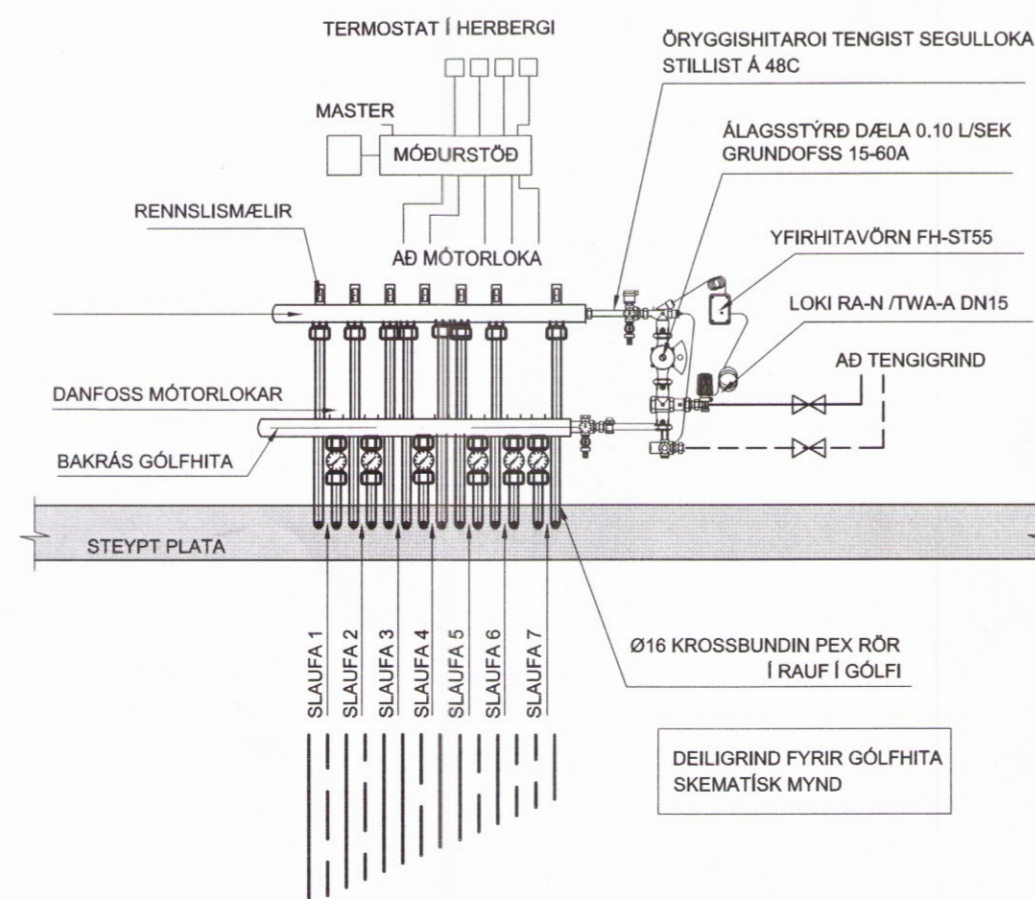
TERMOSTAT Í HERBERGI

ÖRYGGISHITAROI TENGIST SEGULLOKA
STILLIST Á 48C

MASTER

MÓÐURSTÖÐ

ÁLAGSSTÝRÐ DÆLA 0.10 L/SEK
GRUNDOFSS 15-60A

RENNSLISMÆLIR

AÐ MÓTORLOKA

YFIRHITAVÖRN FH-ST55

LOKI RA-N /TWA-A DN15

AÐ TENGIGRIND

DANFOSS MÓTORLOKAR

BAKRÁS GÓLFHITA

STEYPT PLATA

SLAUFA 1
SLAUFA 2
SLAUFA 3
SLAUFA 4
SLAUFA 5
SLAUFA 6
SLAUFA 7

Ø16 KROSSBUNDIN PEX RÖR
Í RAUF Í GÓLFI

DEILIGRIND FYRIR GÓLFHITA
SKEMATÍSK MYND